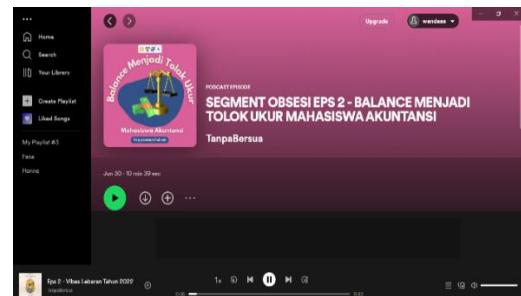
Home
Search
Your Library
Create Playlist
Liked Songs
My Playlist #3
Fana
Hanna

Upgrade
wandaaa

Balance Menjadi Tolok Ukur
Mahasiswa Akuntansi

PODCAST EPISODE
SEGMENT OBSESI EPS 2 - BALANCE MENJADI TOLOK UKUR MAHASISWA AKUNTANSI
TanpaBersua

Jun 30 · 10 min 39 sec

Eps 2 - Vibes Lebaran Tahun 2022
TanpaBersua
1x
0:00
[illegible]